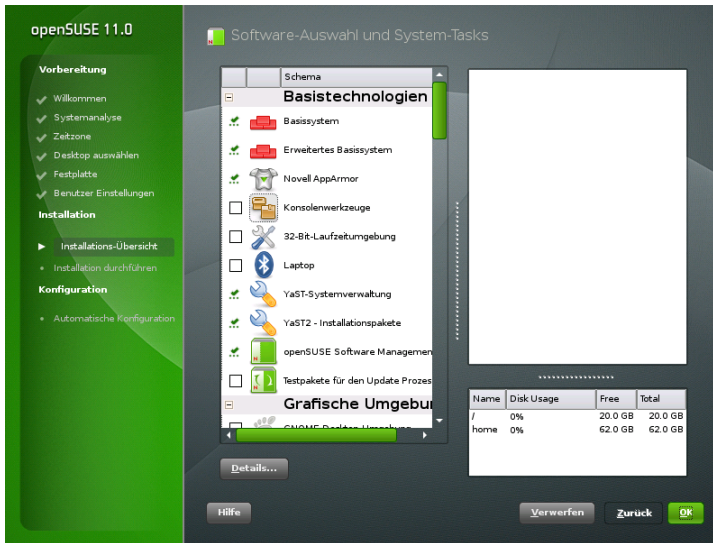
openSUSE 11.0

Vorbereitung
Willkommen
Systemanalyse
Zeitzone
Desktop auswählen
Festplatte
Benutzer Einstellungen
Installation
Installations-Übersicht
Installation durchführen
Konfiguration
Automatische Konfiguration

Software-Auswahl und System-Tasks

| | | Schema |
|---|---|---|
| | | Basistechnologien |
| | | Basissystem |
| | | Erweitertes Basissystem |
| | | Novell AppArmor |
| | | Konsolenwerkzeuge |
| | | 32-Bit-Laufzeitumgebung |
| | | Laptop |
| | | YaST-Systemverwaltung |
| | | YaST2 - Installationspakete |
| | | openSUSE Software Managemen |
| | | Testpakete für den Update Prozes |
| | | Grafische Umgebur |
| | | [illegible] |

Details...

| Name | Disk Usage | Free | Total |
|---|---|---|---|
| / | 0% | 20.0 GB | 20.0 GB |
| home | 0% | 62.0 GB | 62.0 GB |

Hilfe
Verwerfen
Zurück
OK